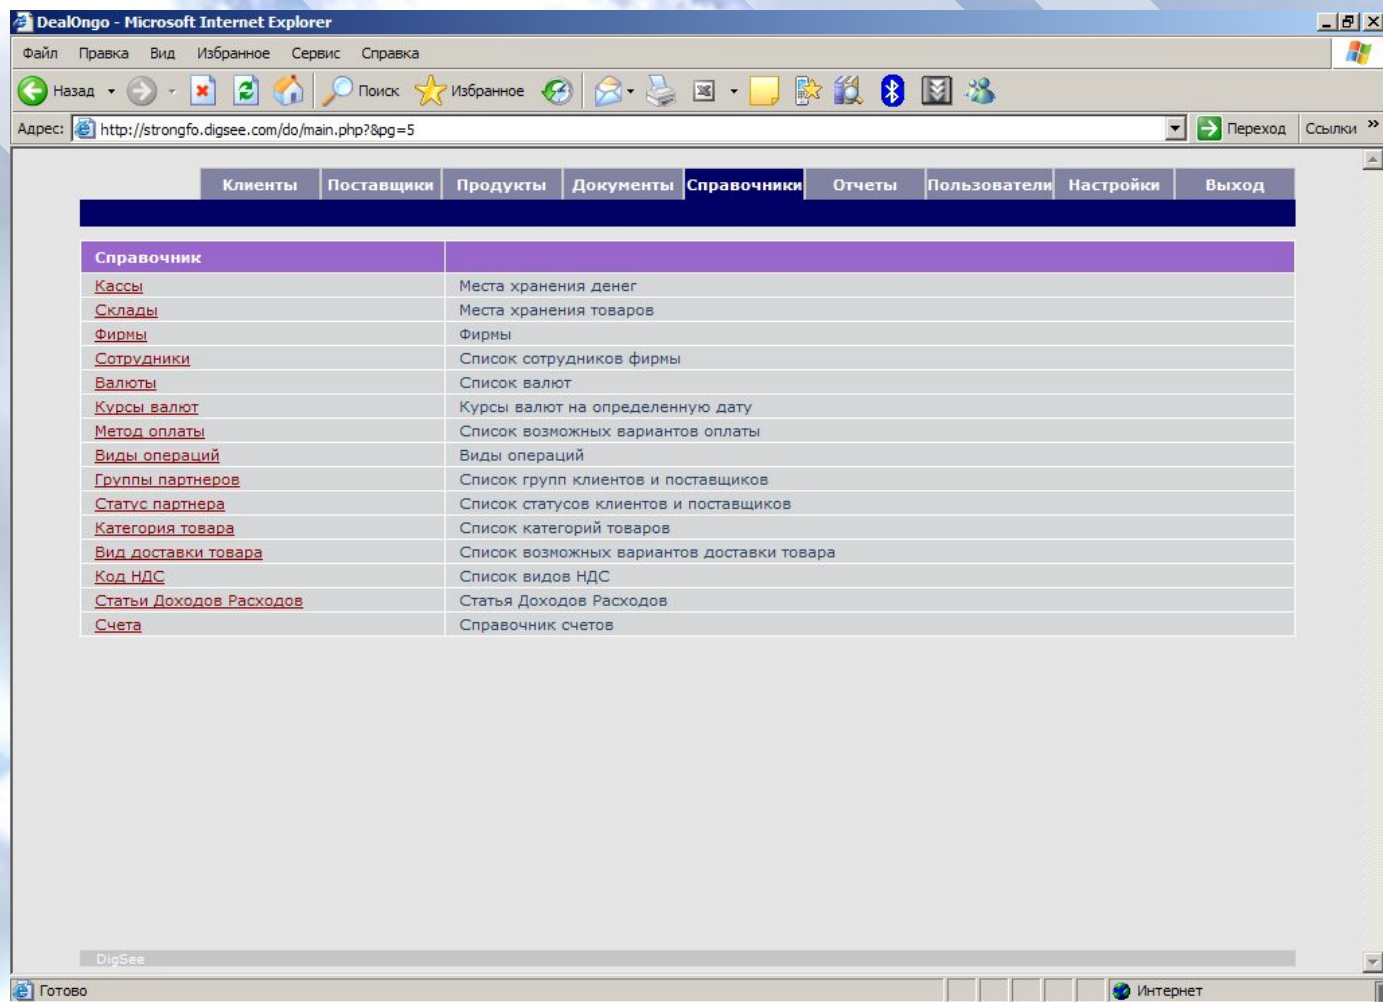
DealOngo - Microsoft Internet Explorer

Файл Правка Вид Избранное Сервис Справка

Назад Поиск Избранное

Адрес: http://strongfo.digsee.com/do/main.php?&pg=5 Переход Ссылки »

Клиенты Поставщики Продукты Документы Справочники Отчеты Пользователи Настройки Выход

| Справочник | |
|---|---|
| Кассы | Места хранения денег |
| Склады | Места хранения товаров |
| Фирмы | Фирмы |
| Сотрудники | Список сотрудников фирмы |
| Валюты | Список валют |
| Курсы валют | Курсы валют на определенную дату |
| Метод оплаты | Список возможных вариантов оплаты |
| Виды операций | Виды операций |
| Группы партнеров | Список групп клиентов и поставщиков |
| Статус партнера | Список статусов клиентов и поставщиков |
| Категория товара | Список категорий товаров |
| Вид доставки товара | Список возможных вариантов доставки товара |
| Код НДС | Список видов НДС |
| Статьи Доходов Расходов | Статья Доходов Расходов |
| Счета | Справочник счетов |

DigSee

Готово Интернет